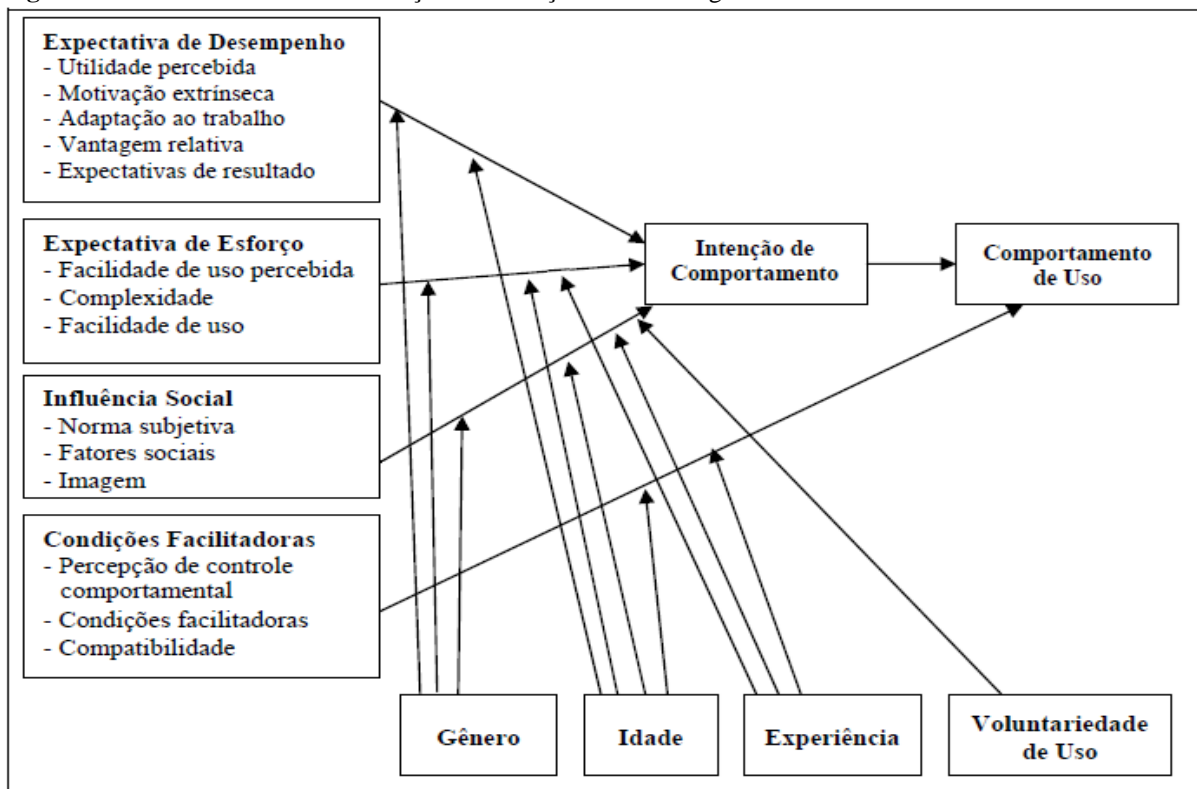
Expectativa de Desempenho
- Utilidade percebida
- Motivação extrínseca
- Adaptação ao trabalho
- Vantagem relativa
- Expectativas de resultado

Expectativa de Esforço
- Facilidade de uso percebida
- Complexidade
- Facilidade de uso

Influência Social
- Norma subjetiva
- Fatores sociais
- Imagem

Condições Facilitadoras
- Percepção de controle comportamental
- Condições facilitadoras
- Compatibilidade

Intenção de Comportamento

Comportamento de Uso

Gênero

Idade

Experiência

Voluntariedade de Uso